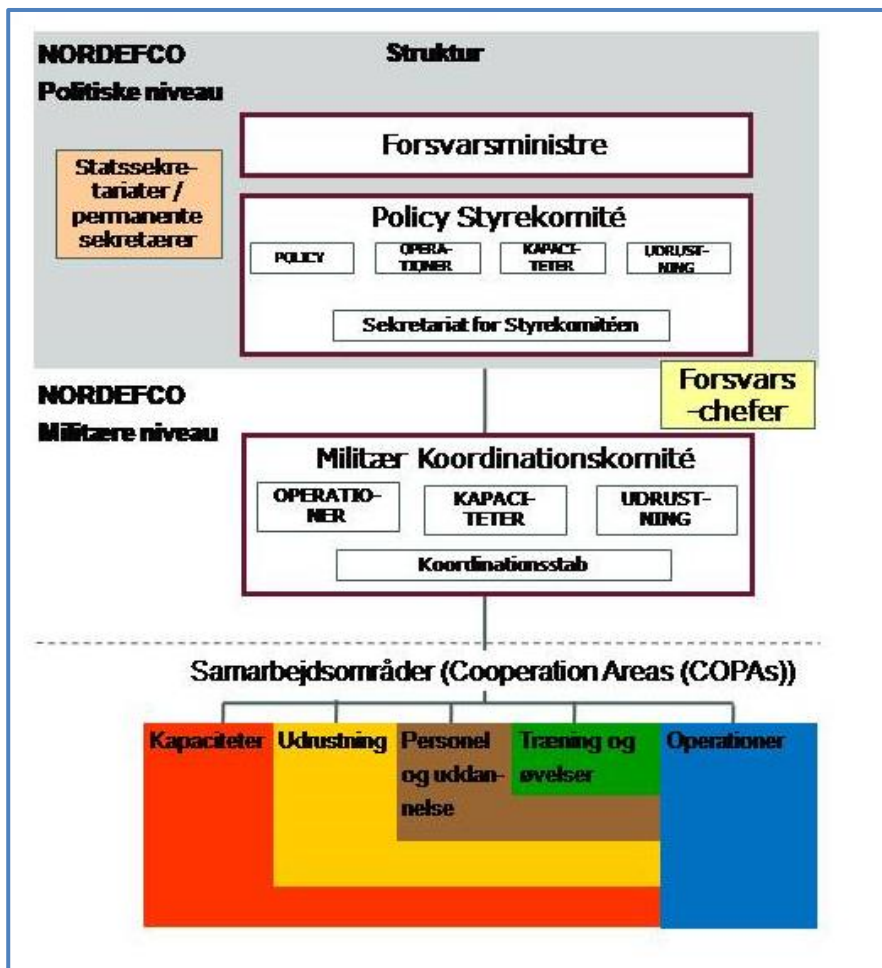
NORDEFCO

Struktur

Politiske niveau

Forsvarsministre

Statssekretariater / permanente sekretærer

Policy Styrekomité

POLICY

OPERATIONER

KAPACITETER

UDRUSTNING

Sekretariat for Styrekomitéen

NORDEFCO

Forsvars-chefer

Militære niveau

Militær Koordinationskomité

OPERATIONER

KAPACITETER

UDRUSTNING

Koordinationsstab

Samarbejdsområder (Cooperation Areas (COPAs))

Kapaciteter

Udrustning

Personel og uddannelse

Træning og øvelser

Operationer